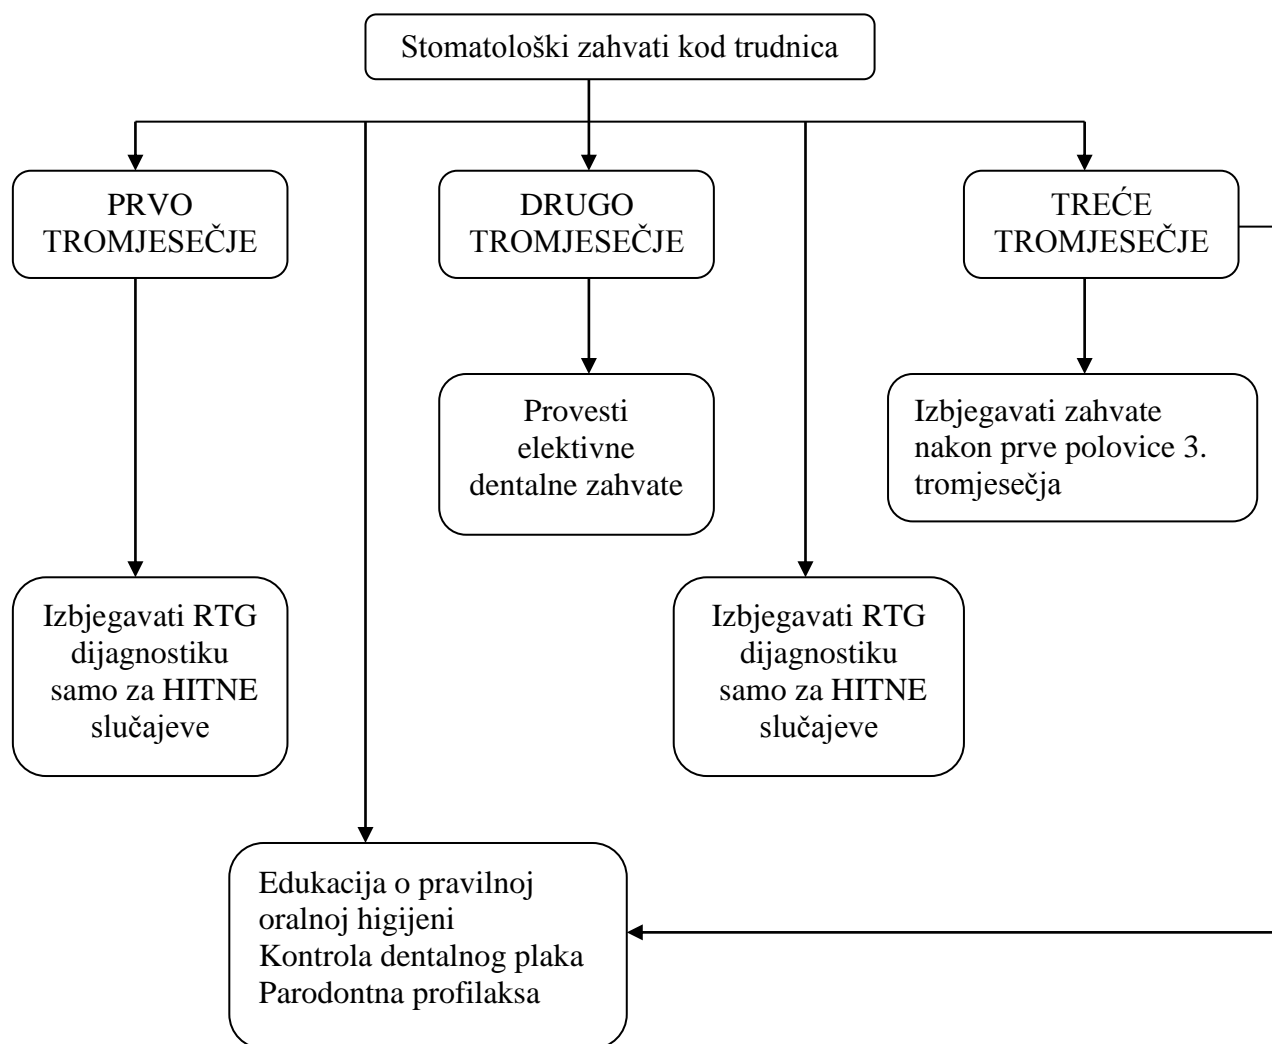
Stomatološki zahvati kod trudnica

PRVO TROMJESEČJE

DRUGO TROMJESEČJE

TREĆE TROMJESEČJE

Provesti elektivne dentalne zahvate

Izbjegavati zahvate nakon prve polovice 3. tromjesečja

Izbjegavati RTG dijagnostiku samo za HITNE slučajeve

Izbjegavati RTG dijagnostiku samo za HITNE slučajeve

Edukacija o pravilnoj oralnoj higijeni
Kontrola dentalnog plaka
Parodontna profilaksa